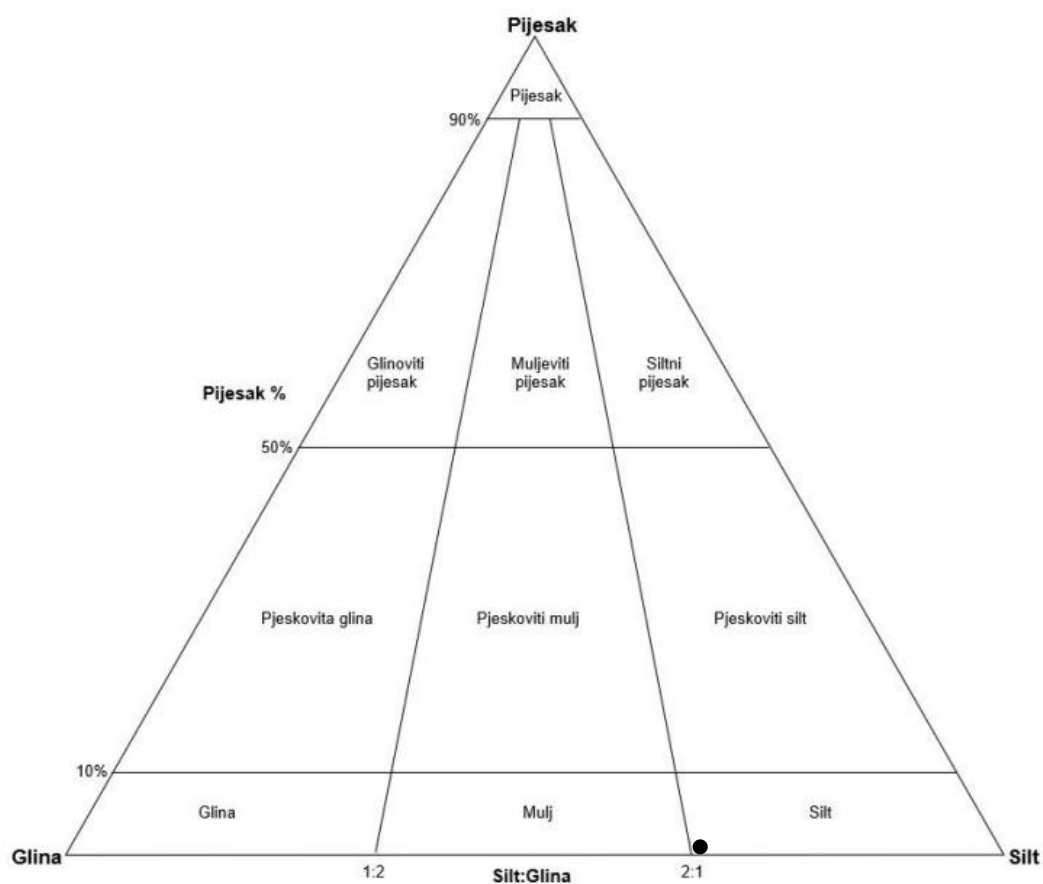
Pijesak

Pijesak

90%

Glinoviti pijesak

Muljeviti pijesak

Siltni pijesak

Pijesak %

50%

Pjeskovita glina

Pjeskoviti mulj

Pjeskoviti silt

10%

Glina

Mulj

Silt

Glina

1:2

Silt:Glina

2:1

Silt